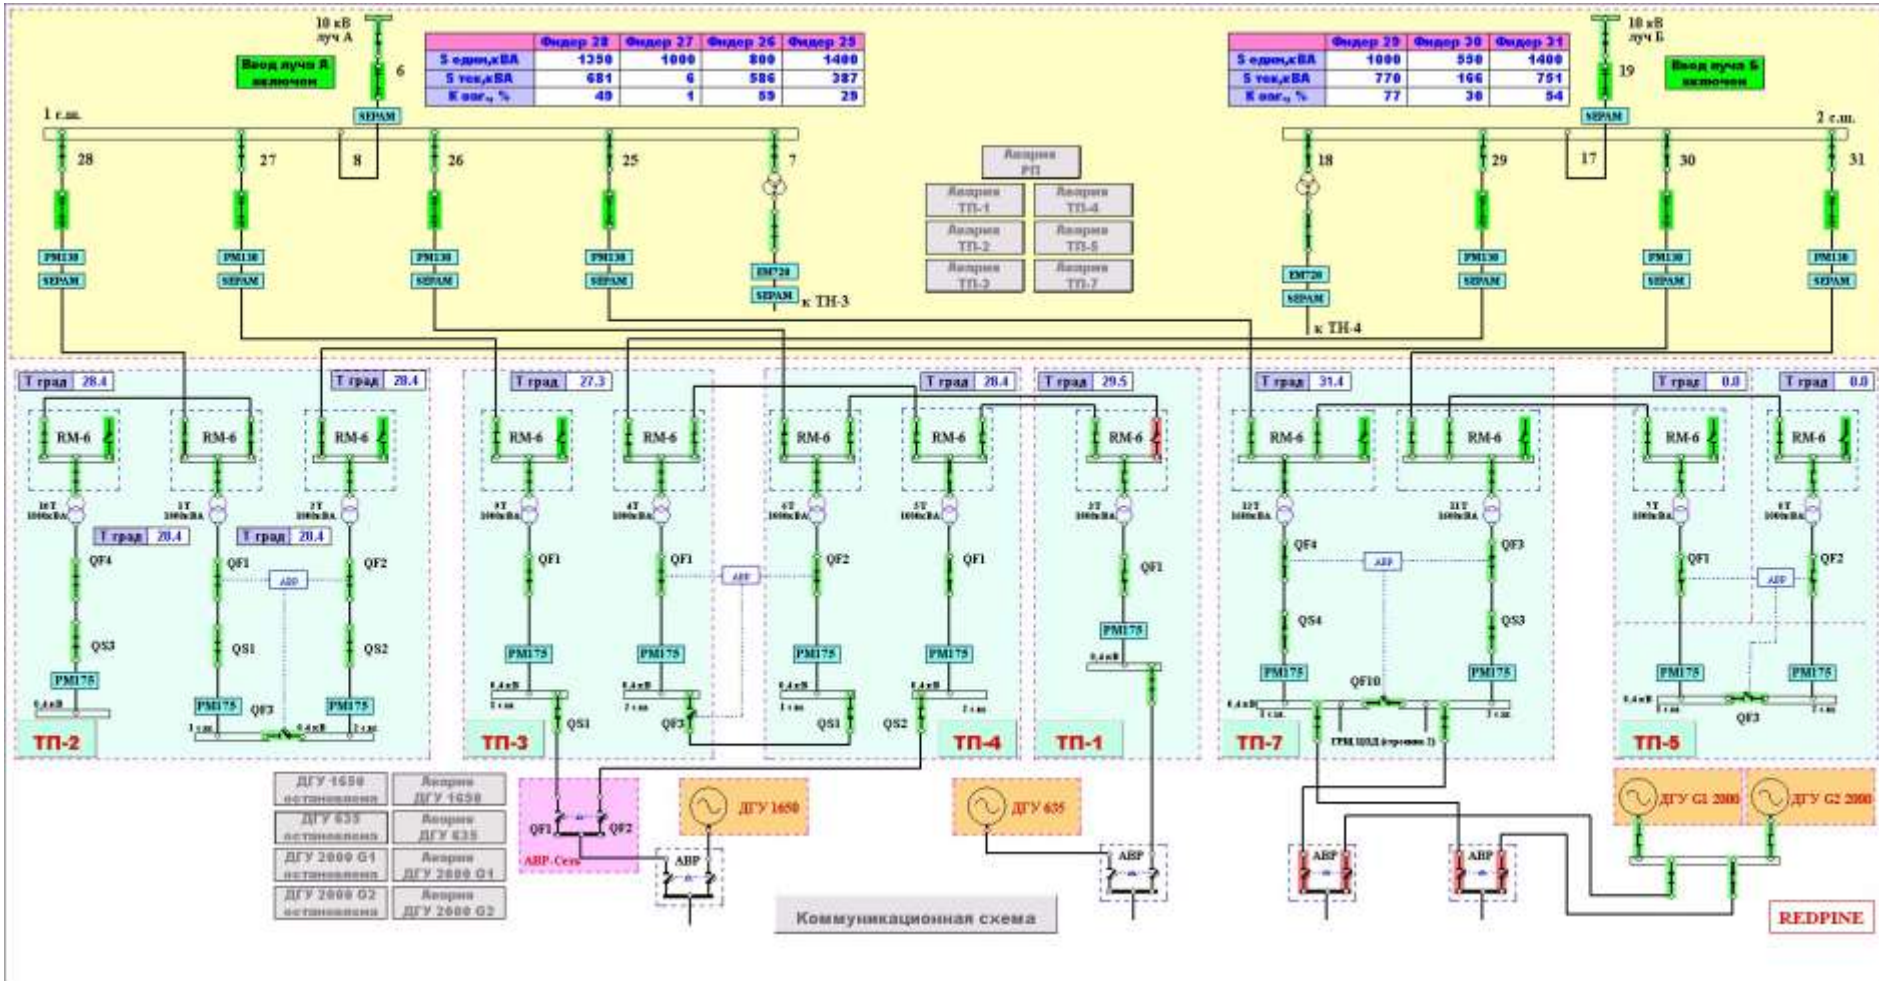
10 кВ луч А

Ввод луча А включен

6

| | Фидер 28 | Фидер 27 | Фидер 26 | Фидер 25 |
|---|---|---|---|---|
| S един,кВА | 1350 | 1000 | 800 | 1400 |
| S тек,кВА | 681 | 6 | 586 | 387 |
| К заг., % | 49 | 1 | 59 | 29 |

SEPAM

1 с.ш.

28 27 8 26 25 7

PM130 SEPAM PM130 SEPAM PM130 SEPAM PM130 SEPAM EM720 SEPAM к ТН-3

Авария РП

Авария ТП-1 Авария ТП-4 Авария ТП-2 Авария ТП-5 Авария ТП-3 Авария ТП-7

| | Фидер 29 | Фидер 30 | Фидер 31 |
|---|---|---|---|
| S един,кВА | 1000 | 550 | 1400 |
| S тек,кВА | 770 | 166 | 751 |
| К заг., % | 77 | 30 | 54 |

10 кВ луч Б

19

Ввод луча Б включен

SEPAM

2 с.ш.

18 29 17 30 31

EM720 SEPAM к ТН-4 PM130 SEPAM PM130 SEPAM PM130 SEPAM

T град 28.4 T град 28.4 T град 27.3 T град 28.4 T град 29.5 T град 31.4 T град 0.0 T град 0.0

RM-6 RM-6 RM-6 RM-6 RM-6 RM-6 RM-6 RM-6 RM-6 RM-6 RM-6 RM-6

T град 28.4 T град 28.4

QF4 QF1 QF2 ABP QS3 QS1 QS2 PM175 PM175 PM175 QF3 0,4 кВ 1 с.ш. 2 с.ш.

ТП-2

QF1 QF1 QF2 QF1 ABP PM175 PM175 PM175 PM175 QS1 QF3 QS1 QS2

ТП-3 ТП-4

QF1 PM175 0,4 кВ

ТП-1

QF4 QF3 ABP QS4 QS3 PM175 PM175 QF10

ТП-7

ГРЩ ЦОД (строение 1)

QF1 QF2 ABP PM175 PM175 QF3

ТП-5

ДГУ 1650 остановлена | Авария ДГУ 1650
ДГУ 635 остановлена | Авария ДГУ 635
ДГУ 2000 G1 остановлена | Авария ДГУ 2000 G1
ДГУ 2000 G2 остановлена | Авария ДГУ 2000 G2

QF1 QF2 АВР-Сеть

ДГУ 1650

ABP

ДГУ 635

ABP

ABP ABP

ДГУ G1 2000 ДГУ G2 2000

Коммуникационная схема

REDPINE